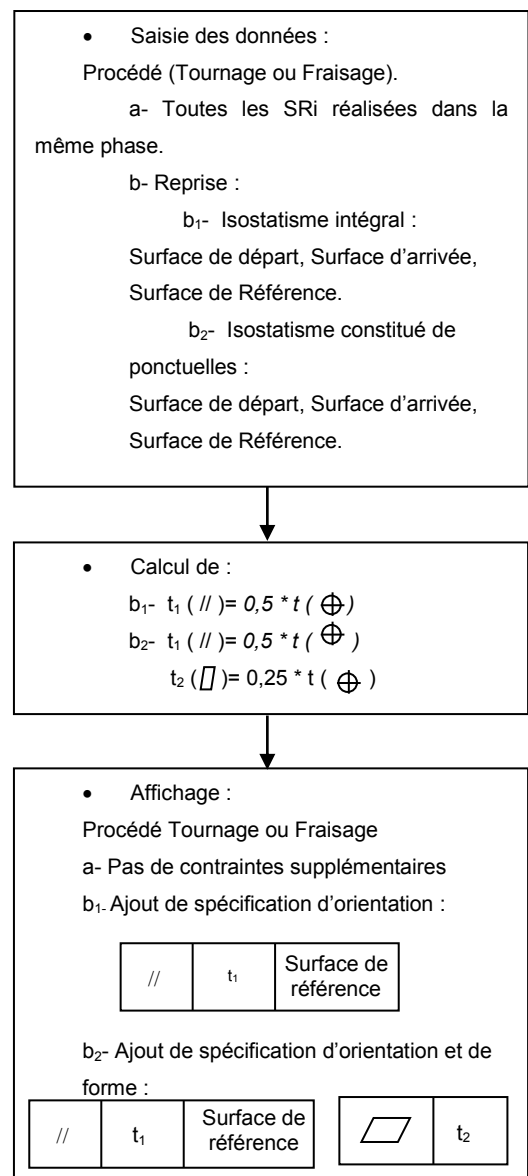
• Saisie des données :

Procédé (Tournage ou Fraisage).

a- Toutes les SRi réalisées dans la même phase.

b- Reprise :

$b_1$- Isostatisme intégral :

Surface de départ, Surface d'arrivée, Surface de Référence.

$b_2$- Isostatisme constitué de ponctuelles :

Surface de départ, Surface d'arrivée, Surface de Référence.

• Calcul de :

$b_1$- $t_1$ ( // )= *0,5 * t* ( $\oplus$ )

$b_2$- $t_1$ ( // )= *0,5 * t* ( $\oplus$ )

$t_2$ ( ▱ )= 0,25 * t ( $\oplus$ )

• Affichage :

Procédé Tournage ou Fraisage

a- Pas de contraintes supplémentaires

$b_1$- Ajout de spécification d'orientation :

| // | $t_1$ | Surface de référence |
|---|---|---|

$b_2$- Ajout de spécification d'orientation et de forme :

| // | $t_1$ | Surface de référence |
|---|---|---|

| ▱ | $t_2$ |
|---|---|